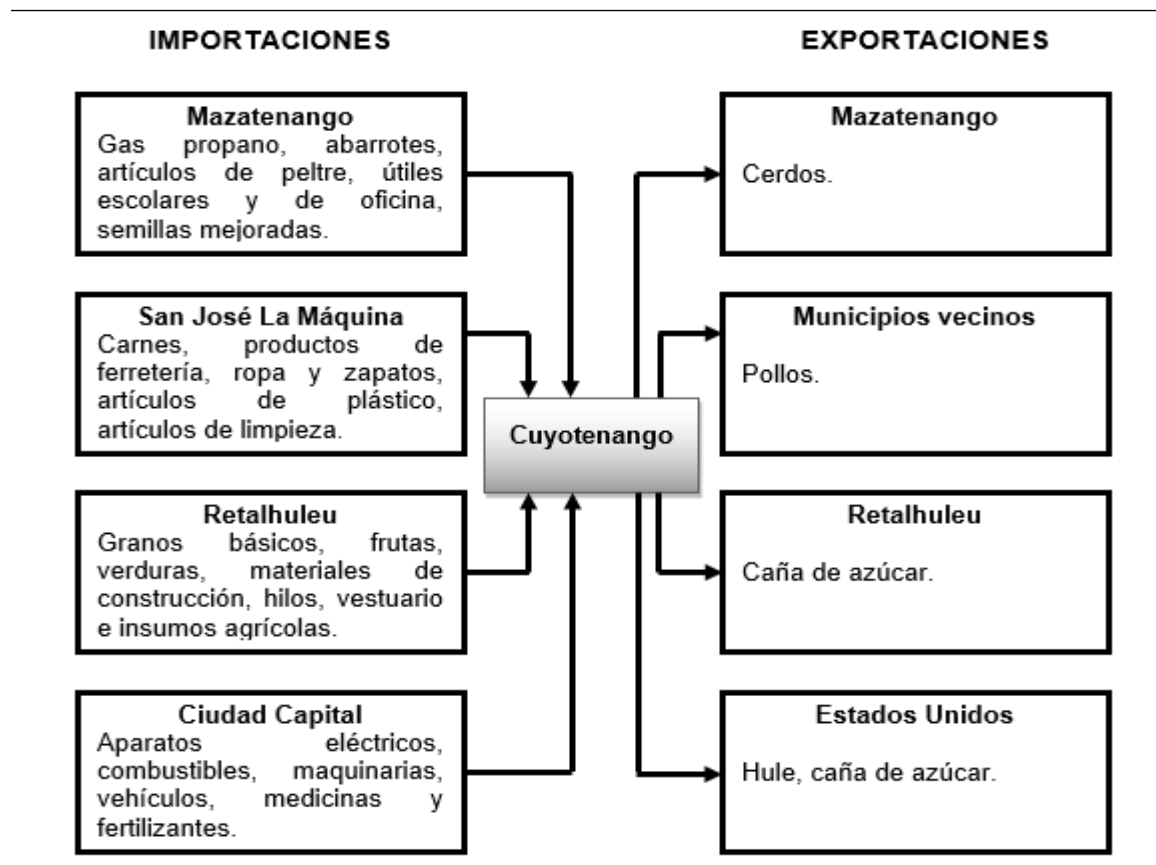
IMPORTACIONES

EXPORTACIONES

Mazatenango
Gas propano, abarrotes, artículos de peltre, útiles escolares y de oficina, semillas mejoradas.

San José La Máquina
Carnes, productos de ferretería, ropa y zapatos, artículos de plástico, artículos de limpieza.

Retalhuleu
Granos básicos, frutas, verduras, materiales de construcción, hilos, vestuario e insumos agrícolas.

Ciudad Capital
Aparatos eléctricos, combustibles, maquinarias, vehículos, medicinas y fertilizantes.

Cuyotenango

Mazatenango
Cerdos.

Municipios vecinos
Pollos.

Retalhuleu
Caña de azúcar.

Estados Unidos
Hule, caña de azúcar.